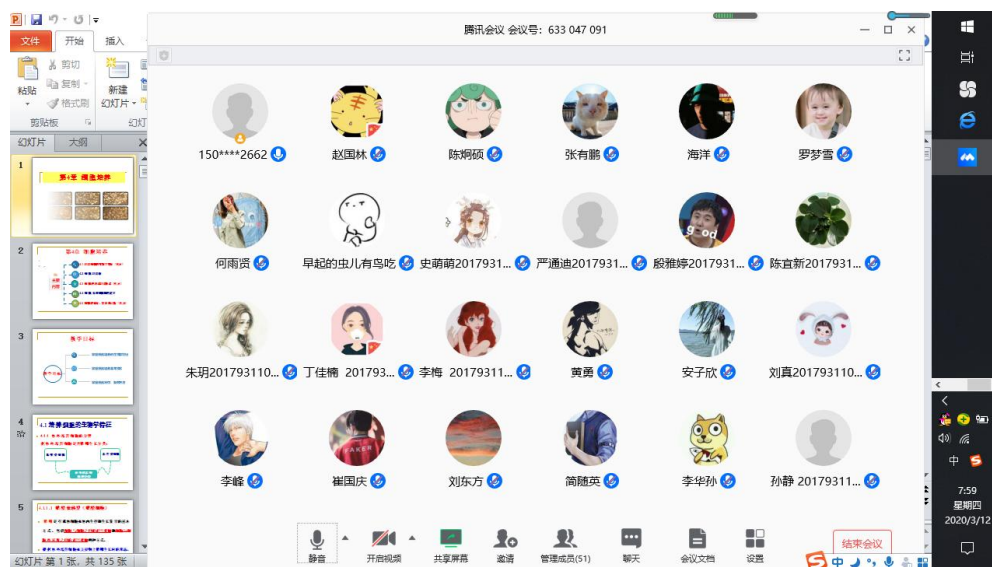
文件 开始 插入
剪切
复制
格式刷
粘贴
新建 幻灯片
剪贴板
幻灯
幻灯片 大纲
1
第4章 细胞培养
2
3
4
5
幻灯片 第 1 张，共 135 张

腾讯会议 会议号：633 047 091

150****2662
赵国林
陈炯硕
张有鹏
海洋
罗梦雪
何雨贤
早起的虫儿有鸟吃
史萌萌2017931...
严通迪2017931...
殷雅婷2017931...
陈直新2017931...
朱玥201793110...
丁佳楠 201793...
李梅 20179311...
黄勇
安子欣
刘真201793110...
李峰
崔国庆
刘东方
简随英
李华孙
孙静 20179311...

静音
开启视频
共享屏幕
邀请
管理成员(51)
聊天
会议文档
设置
结束会议

中
7:59
星期四
2020/3/12